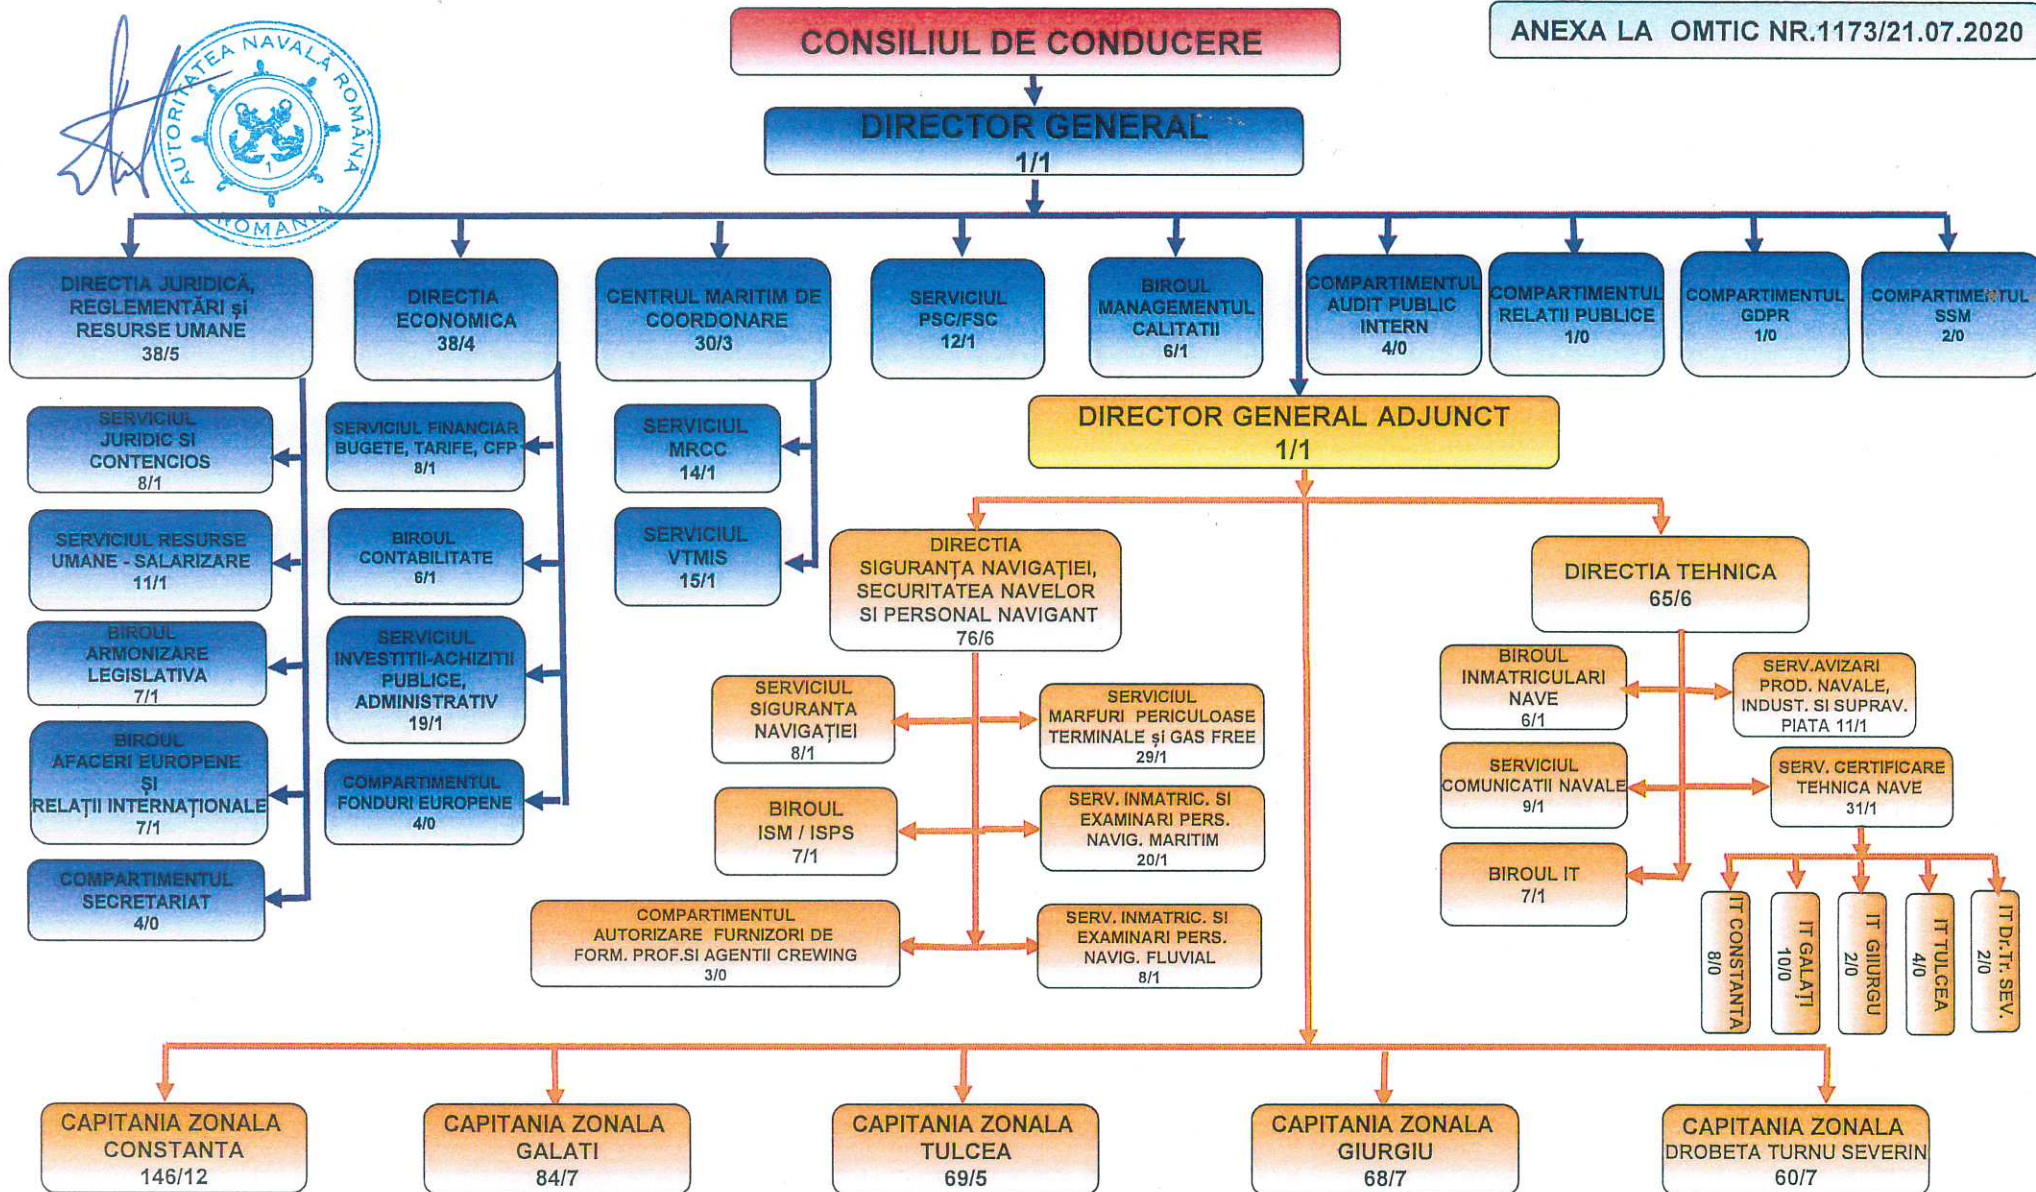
AUTORITATEA NAVALĂ ROMÂNĂ
ROMANIA

ANEXA LA OMTIC NR.1173/21.07.2020

CONSILIUL DE CONDUCERE

DIRECTOR GENERAL
1/1

DIRECTIA JURIDICĂ, REGLEMENTĂRI şi RESURSE UMANE
38/5

SERVICIUL JURIDIC SI CONTENCIOS
8/1

SERVICIUL RESURSE UMANE - SALARIZARE
11/1

BIROUL ARMONIZARE LEGISLATIVA
7/1

BIROUL AFACERI EUROPENE şi RELAŢII INTERNAŢIONALE
7/1

COMPARTIMENTUL SECRETARIAT
4/0

DIRECTIA ECONOMICA
38/4

SERVICIUL FINANCIAR BUGETE, TARIFE, CFP
8/1

BIROUL CONTABILITATE
6/1

SERVICIUL INVESTITII-ACHIZITII PUBLICE, ADMINISTRATIV
19/1

COMPARTIMENTUL FONDURI EUROPENE
4/0

CENTRUL MARITIM DE COORDONARE
30/3

SERVICIUL MRCC
14/1

SERVICIUL VTMIS
15/1

SERVICIUL PSC/FSC
12/1

BIROUL MANAGEMENTUL CALITATII
6/1

COMPARTIMENTUL AUDIT PUBLIC INTERN
4/0

COMPARTIMENTUL RELATII PUBLICE
1/0

COMPARTIMENTUL GDPR
1/0

COMPARTIMENTUL SSM
2/0

DIRECTOR GENERAL ADJUNCT
1/1

DIRECTIA SIGURANŢA NAVIGAŢIEI, SECURITATEA NAVELOR SI PERSONAL NAVIGANT
76/6

SERVICIUL SIGURANTA NAVIGAŢIEI
8/1

SERVICIUL MARFURI PERICULOASE TERMINALE şi GAS FREE
29/1

BIROUL ISM / ISPS
7/1

SERV. INMATRIC. SI EXAMINARI PERS. NAVIG. MARITIM
20/1

COMPARTIMENTUL AUTORIZARE FURNIZORI DE FORM. PROF.SI AGENTII CREWING
3/0

SERV. INMATRIC. SI EXAMINARI PERS. NAVIG. FLUVIAL
8/1

DIRECTIA TEHNICA
65/6

BIROUL INMATRICULARI NAVE
6/1

SERV.AVIZARI PROD. NAVALE, INDUST. SI SUPRAV. PIATA 11/1

SERVICIUL COMUNICATII NAVALE
9/1

SERV. CERTIFICARE TEHNICA NAVE
31/1

BIROUL IT
7/1

IT CONSTANTA
8/0

IT GALAŢI
10/0

IT GIURGIU
2/0

IT TULCEA
4/0

IT Dr.Tr. SEV.
2/0

CAPITANIA ZONALA CONSTANTA
146/12

CAPITANIA ZONALA GALATI
84/7

CAPITANIA ZONALA TULCEA
69/5

CAPITANIA ZONALA GIURGIU
68/7

CAPITANIA ZONALA DROBETA TURNU SEVERIN
60/7